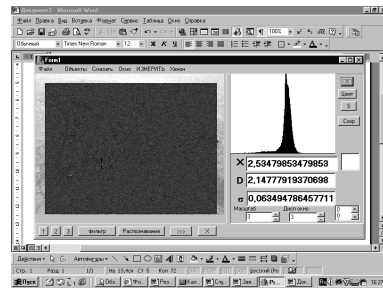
Документ 3 - Microsoft Word

Файл Правка Вид Вставка Формат Сервис Таблица Окно Справка

Обычный Times New Roman 12 Ж К Ч

Form1

Файл Объекты Смазать Окно ИЗМЕРИТЬ Химия

X 2,53479853479853

D 2,14777919370698

σ 0,063494786457711

Масштаб 3

Диапазон 3

0

0

Ящик

Сохр

фильтр

Распознавание

>>>

Действия Автофигуры

Стр. 1 Разд 1 1/1 На 13,4см Ст 9 Кол 72 русский (Ро

Пуск